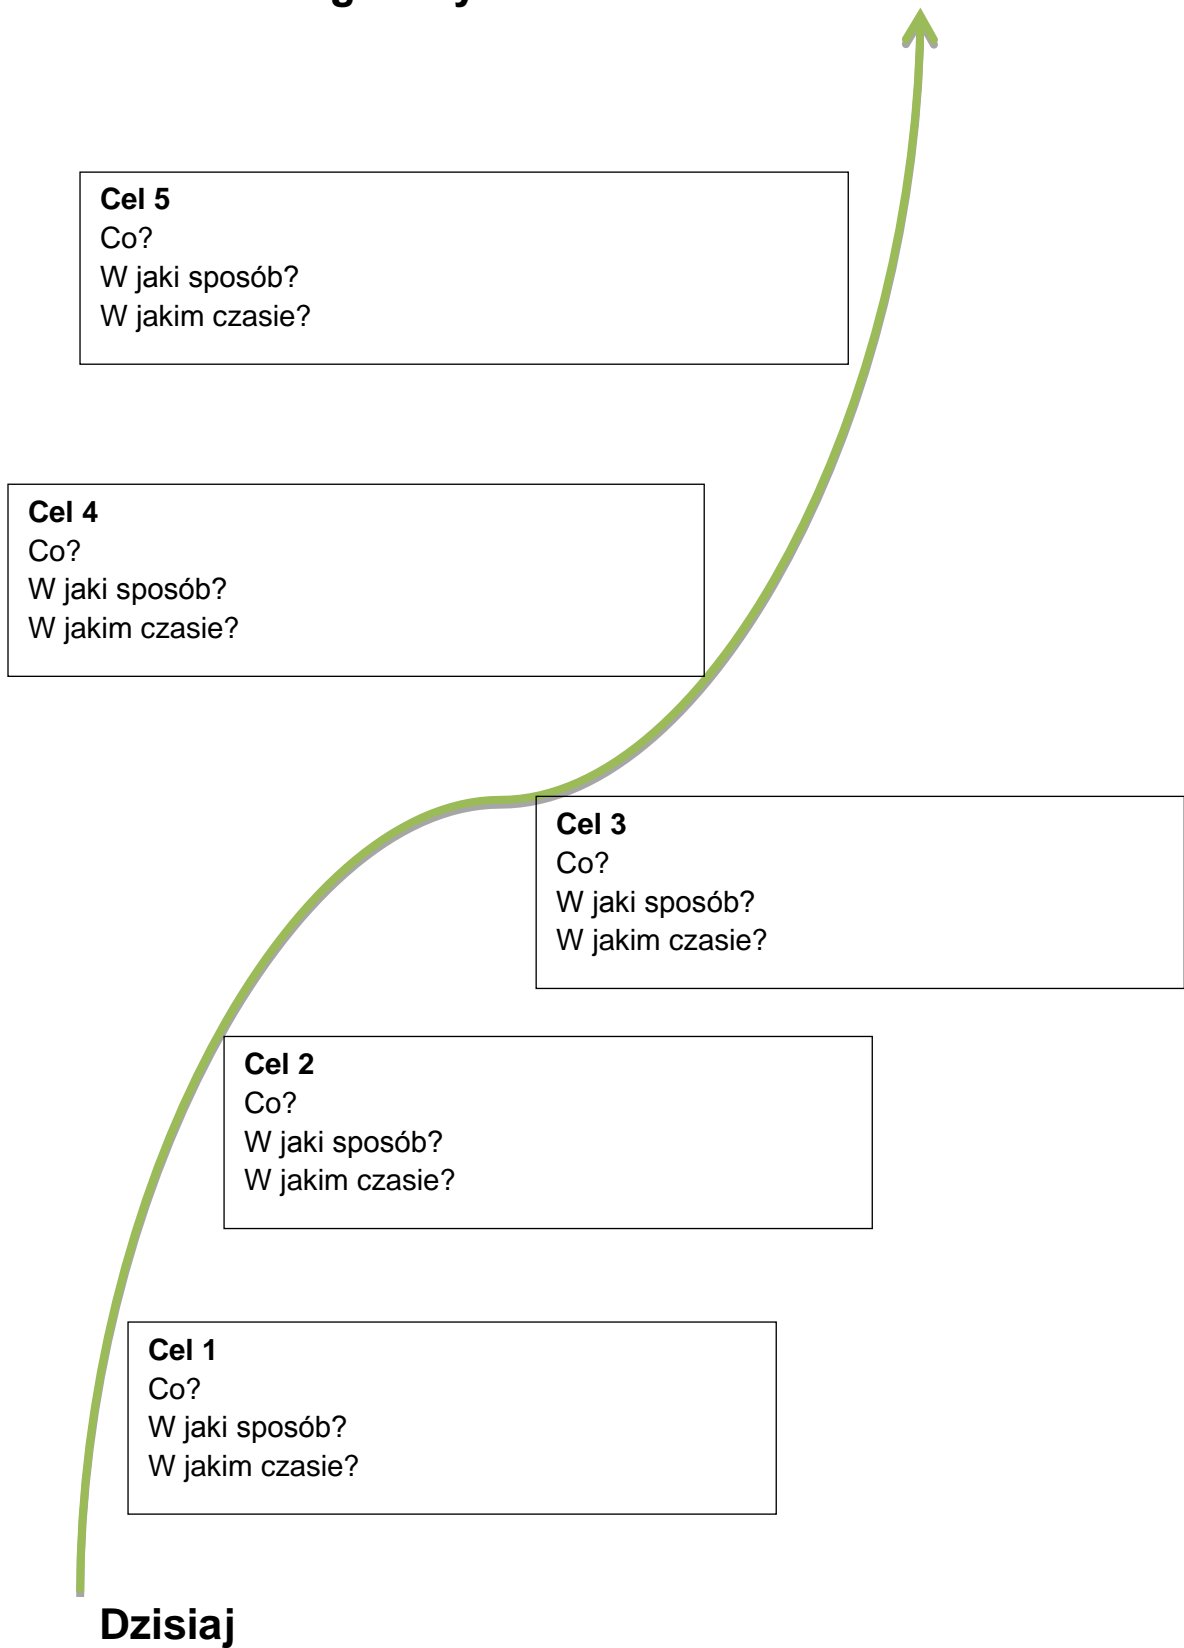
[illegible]

**Cel 5**
Co?
W jaki sposób?
W jakim czasie?

**Cel 4**
Co?
W jaki sposób?
W jakim czasie?

**Cel 3**
Co?
W jaki sposób?
W jakim czasie?

**Cel 2**
Co?
W jaki sposób?
W jakim czasie?

**Cel 1**
Co?
W jaki sposób?
W jakim czasie?

**Dzisiaj**